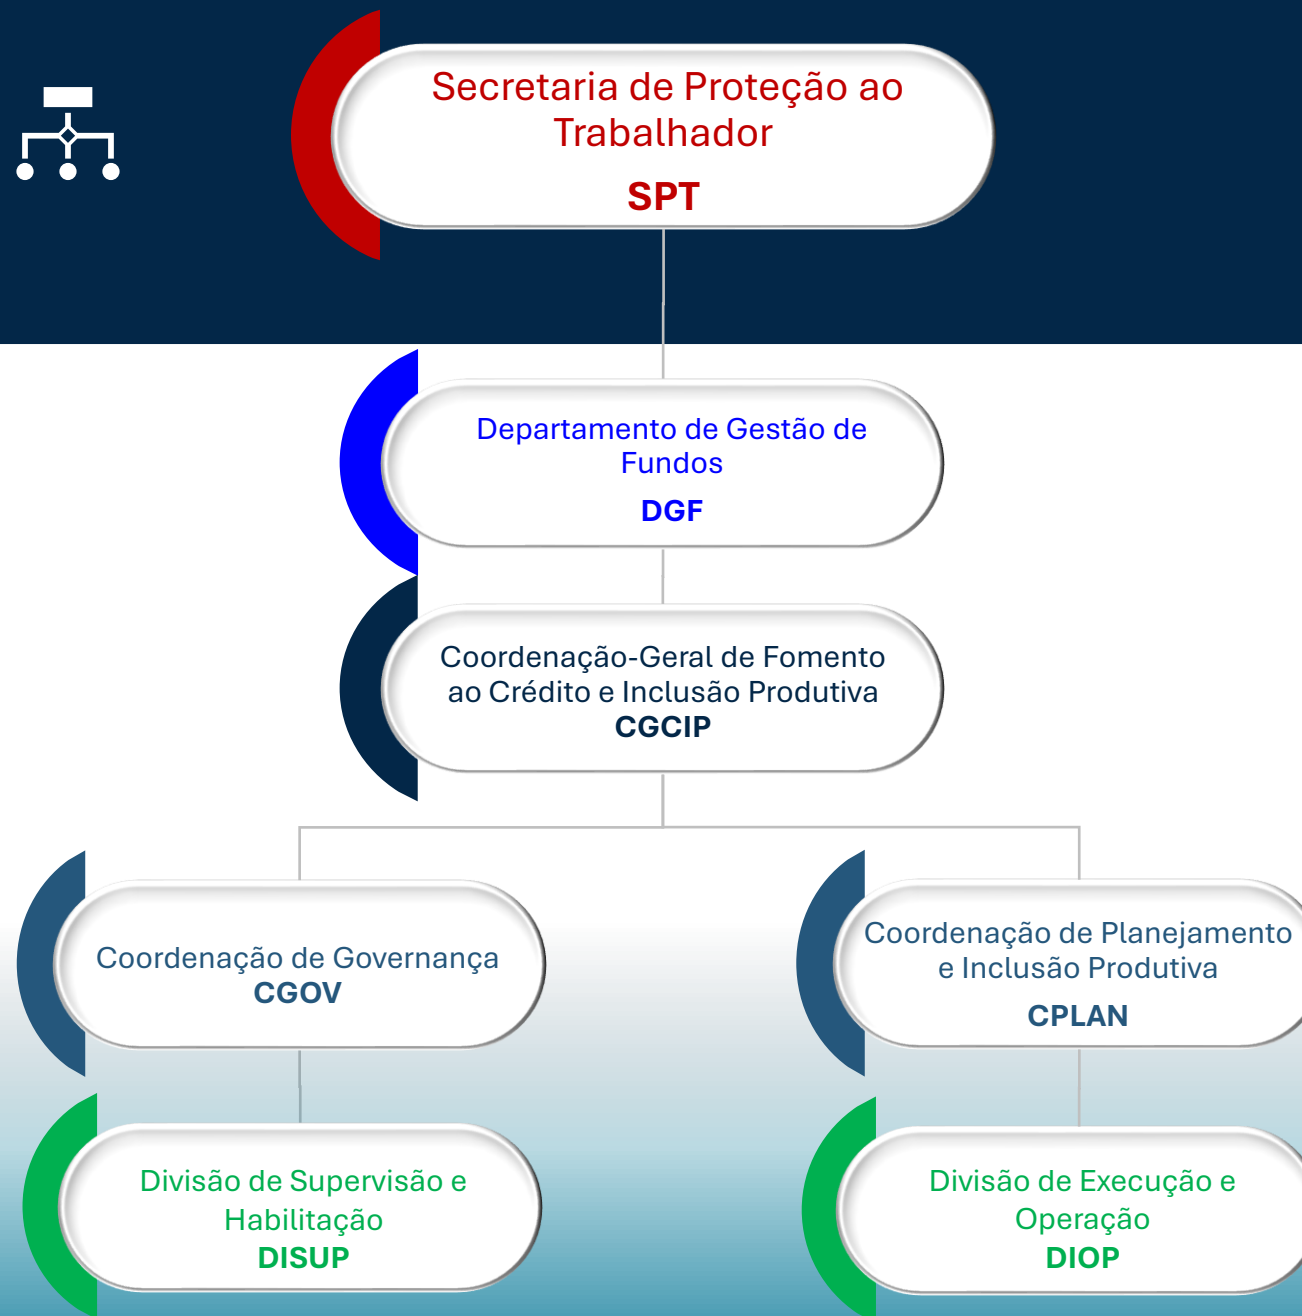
Secretaria de Proteção ao Trabalhador
SPT

Departamento de Gestão de Fundos
DGF

Coordenação-Geral de Fomento ao Crédito e Inclusão Produtiva
CGCIP

Coordenação de Governança
CGOV

Coordenação de Planejamento e Inclusão Produtiva
CPLAN

Divisão de Supervisão e Habilitação
DISUP

Divisão de Execução e Operação
DIOP